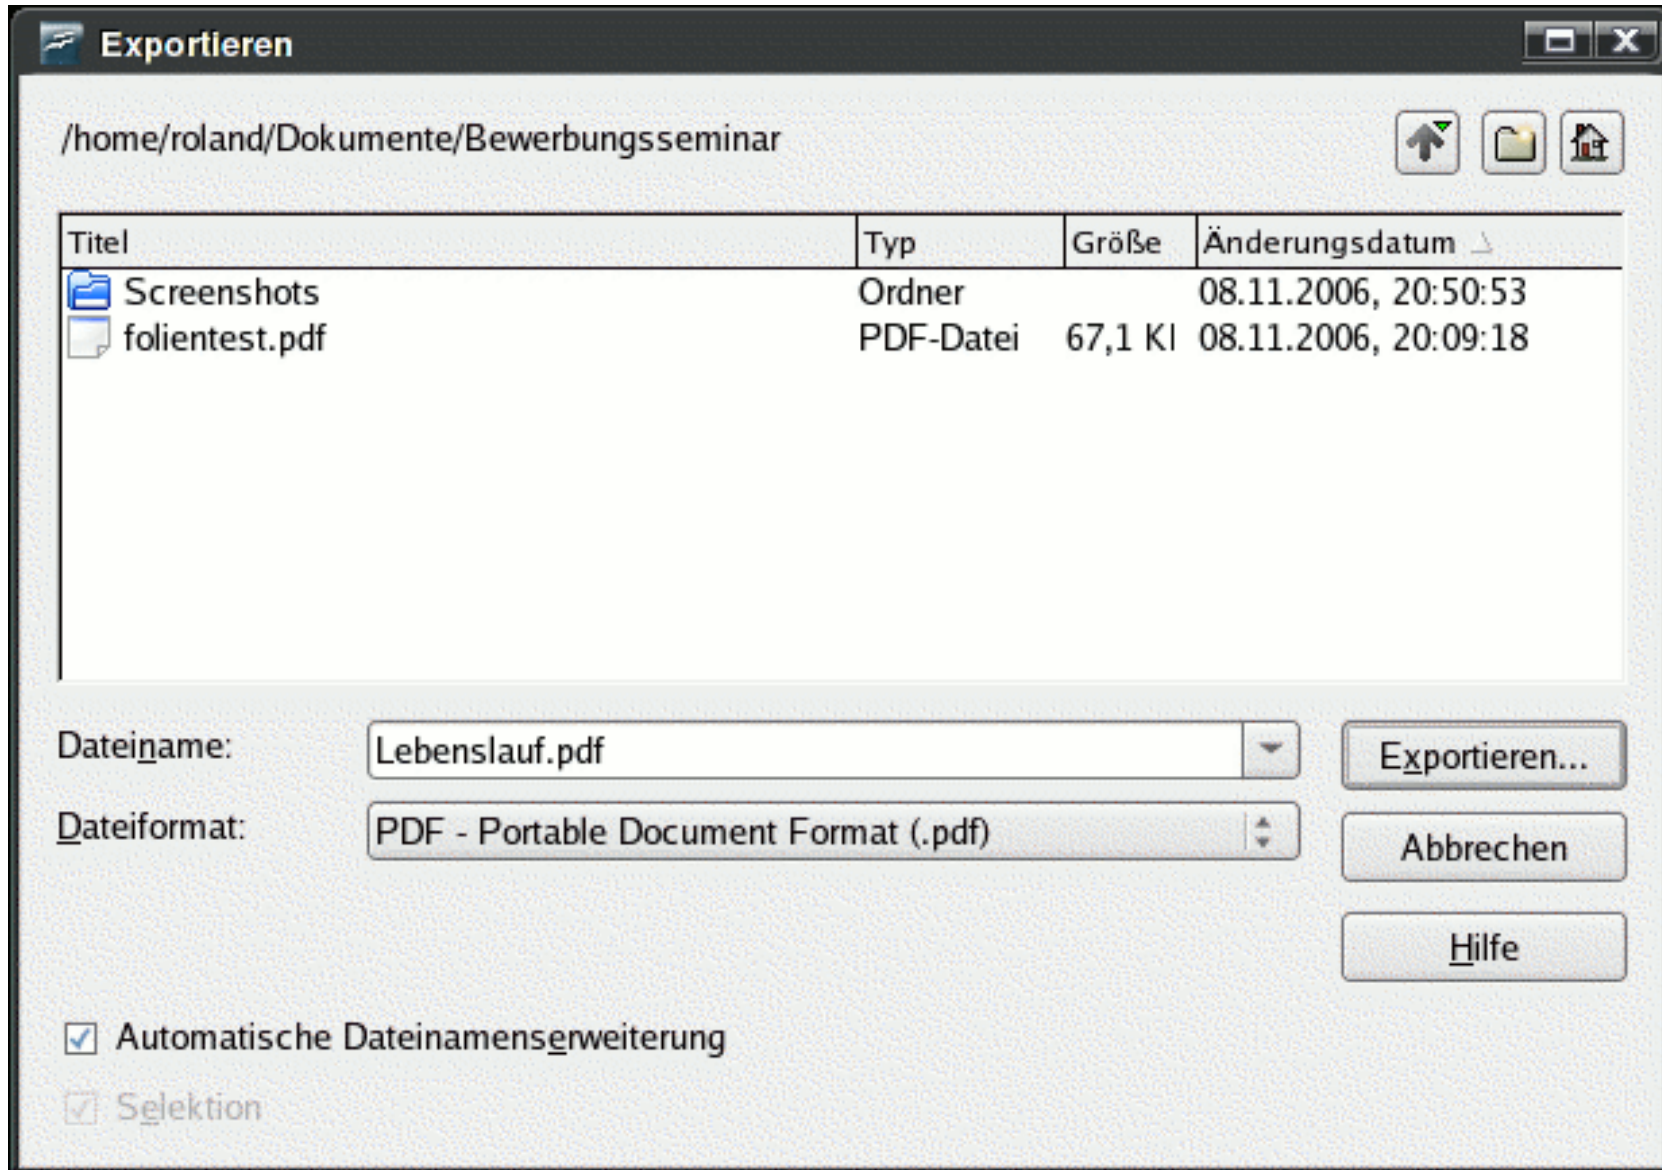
Exportieren

/home/roland/Dokumente/Bewerbungsseminar

| Titel | Typ | Größe | Änderungsdatum |
|---|---|---|---|
| Screenshots | Ordner | | 08.11.2006, 20:50:53 |
| folientest.pdf | PDF-Datei | 67,1 KI | 08.11.2006, 20:09:18 |

Dateiname: Lebenslauf.pdf

Dateiformat: PDF - Portable Document Format (.pdf)

Exportieren...

Abbrechen

Hilfe

Automatische Dateinamenserweiterung

Selektion